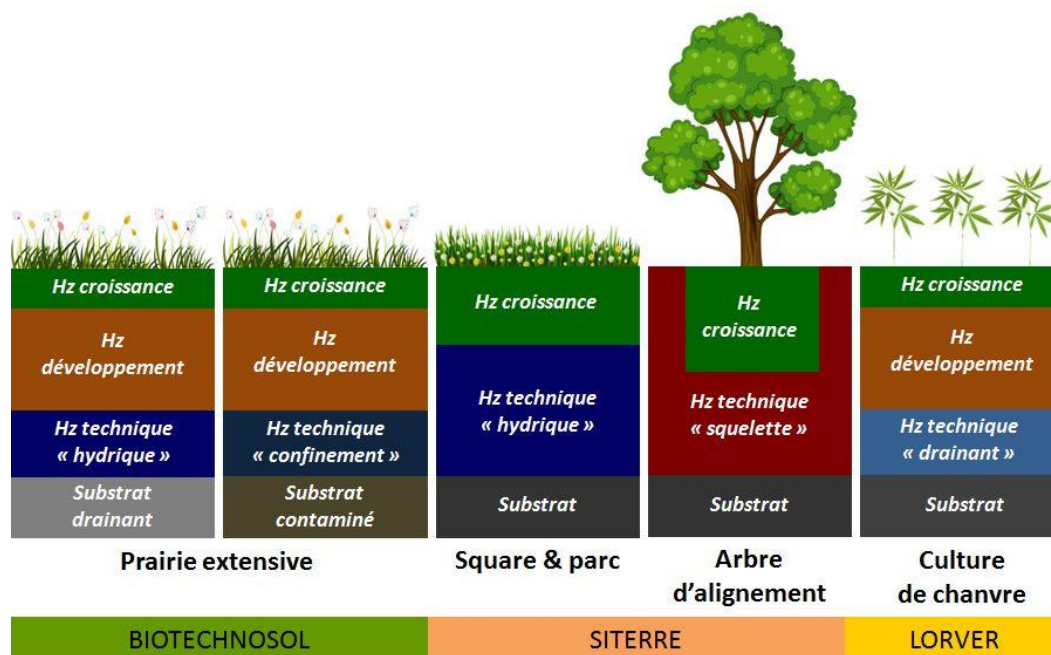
Hz croissance
Hz développement
Hz technique « hydrique »
Substrat drainant

Hz croissance
Hz développement
Hz technique « confinement »
Substrat contaminé

Prairie extensive

Hz croissance
Hz technique « hydrique »
Substrat

Square & parc

Hz croissance
Hz technique « squelette »
Substrat

Arbre d'alignement

Hz croissance
Hz développement
Hz technique « drainant »
Substrat

Culture de chanvre

BIOTECHNOSOL
SITERRE
LORVER